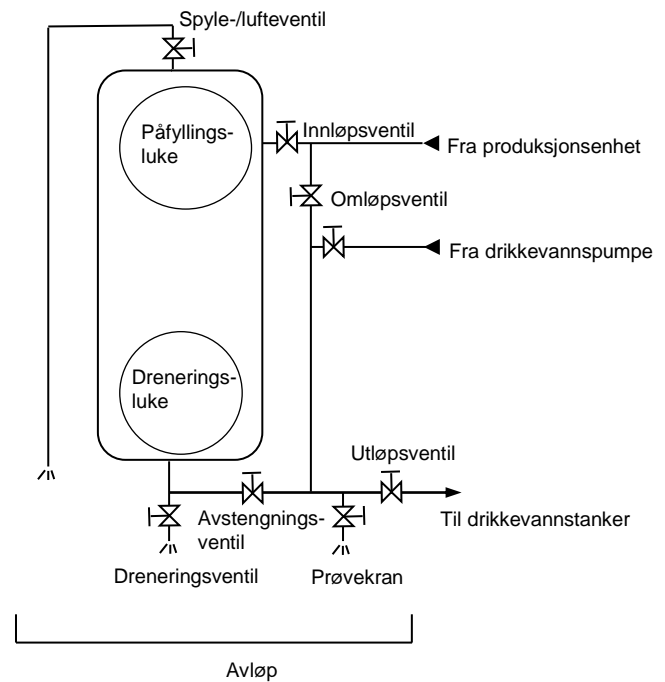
Spyle-/lufteventil

Påfyllingsluke

Innløpsventil

Fra produksjonsenhet

Omløpsventil

Fra drikkevannspumpe

Dreneringsluke

Utløpsventil

Avstengningsventil

Til drikkevannstanker

Dreneringsventil

Prøvekran

Avløp